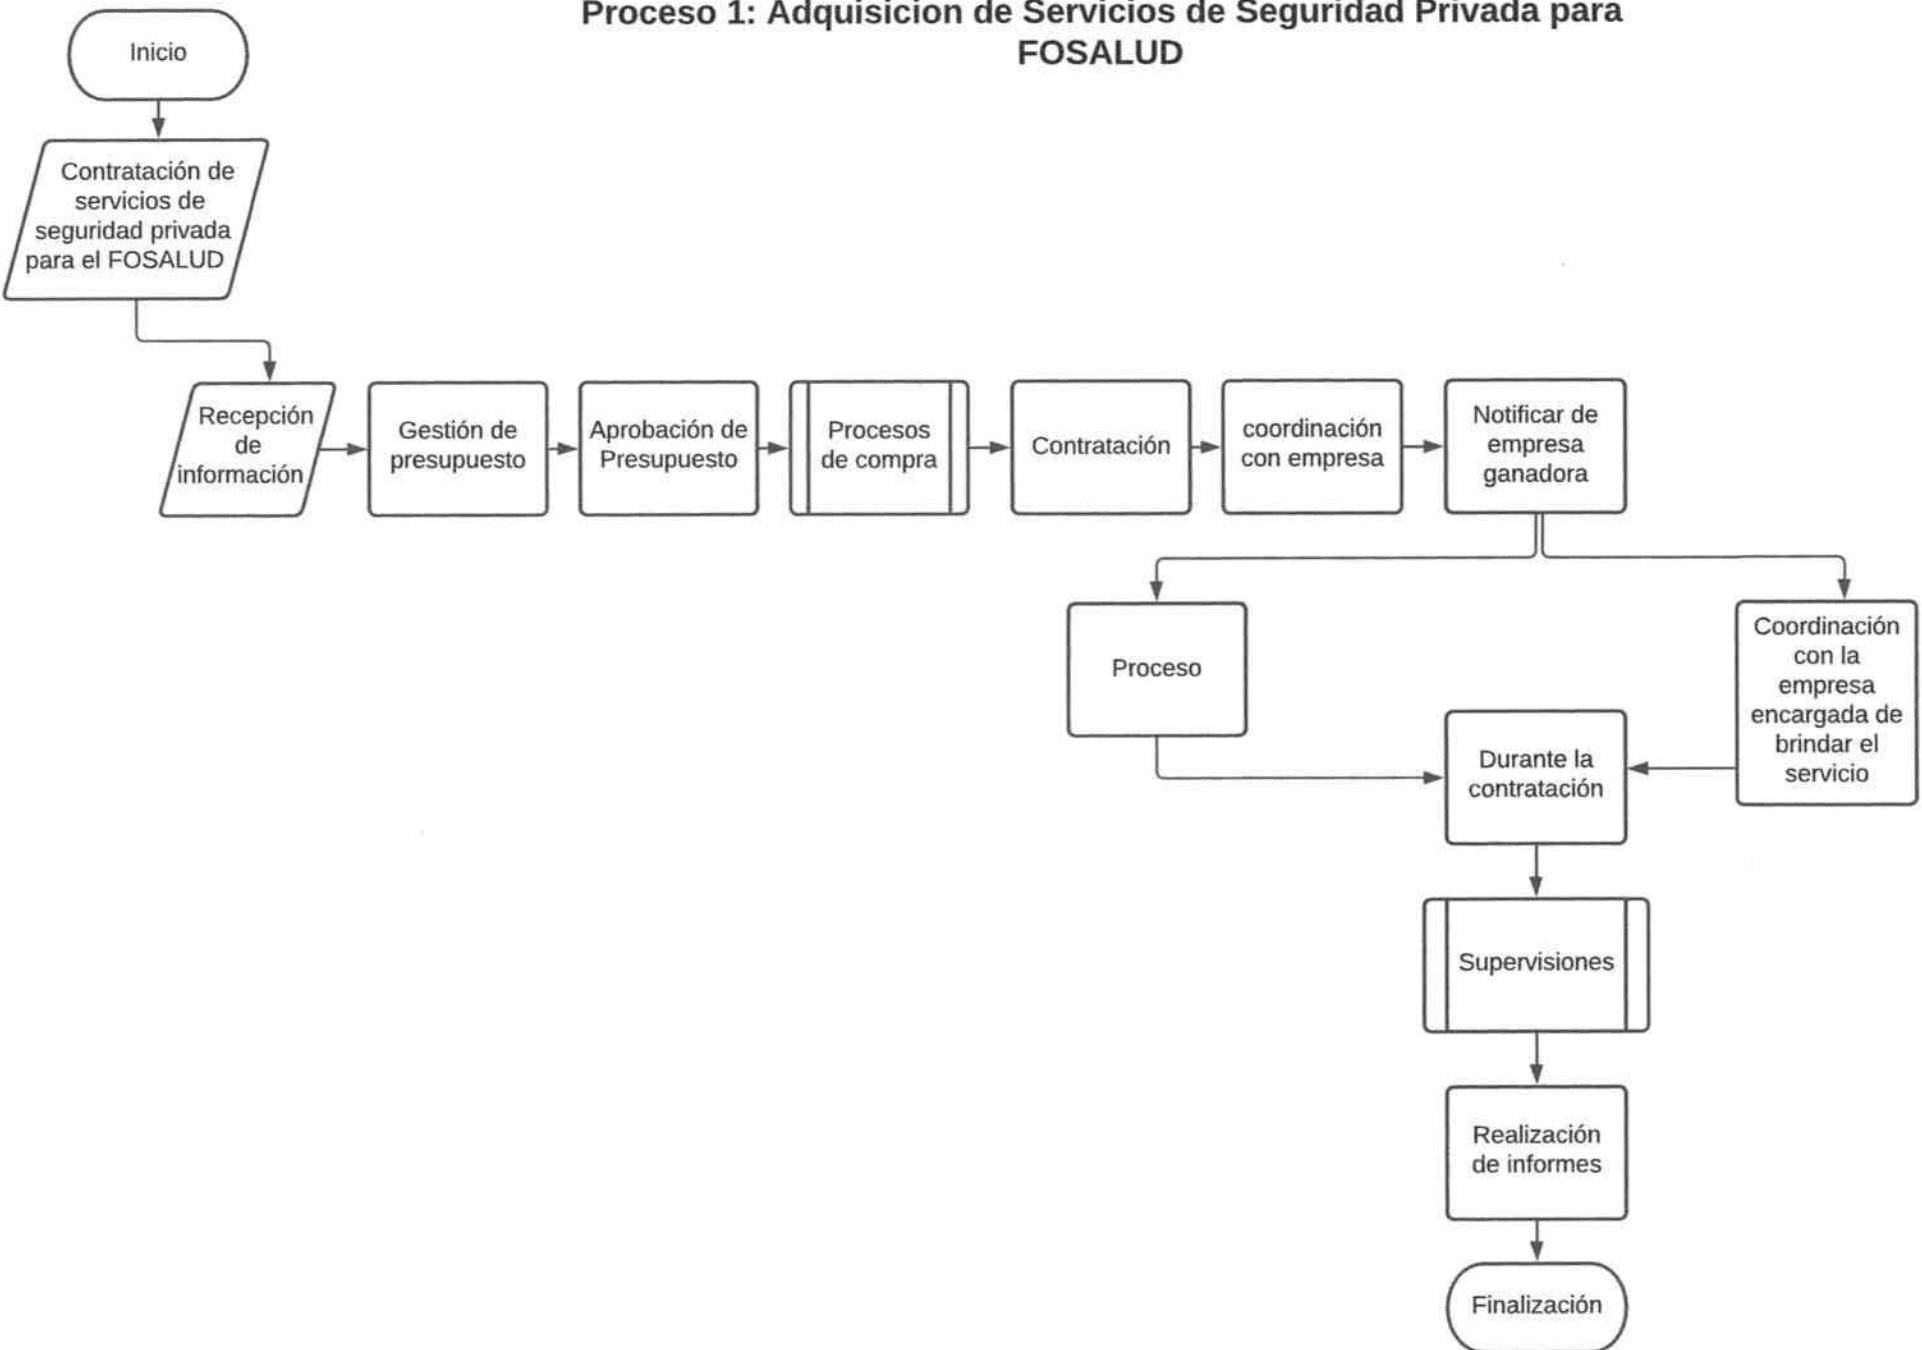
Proceso 1: Adquisicion de Servicios de Seguridad Privada para FOSALUD

Inicio

Contratación de servicios de seguridad privada para el FOSALUD

Recepción de información

Gestión de presupuesto

Aprobación de Presupuesto

Procesos de compra

Contratación

coordinación con empresa

Notificar de empresa ganadora

Proceso

Coordinación con la empresa encargada de brindar el servicio

Durante la contratación

Supervisiones

Realización de informes

Finalización